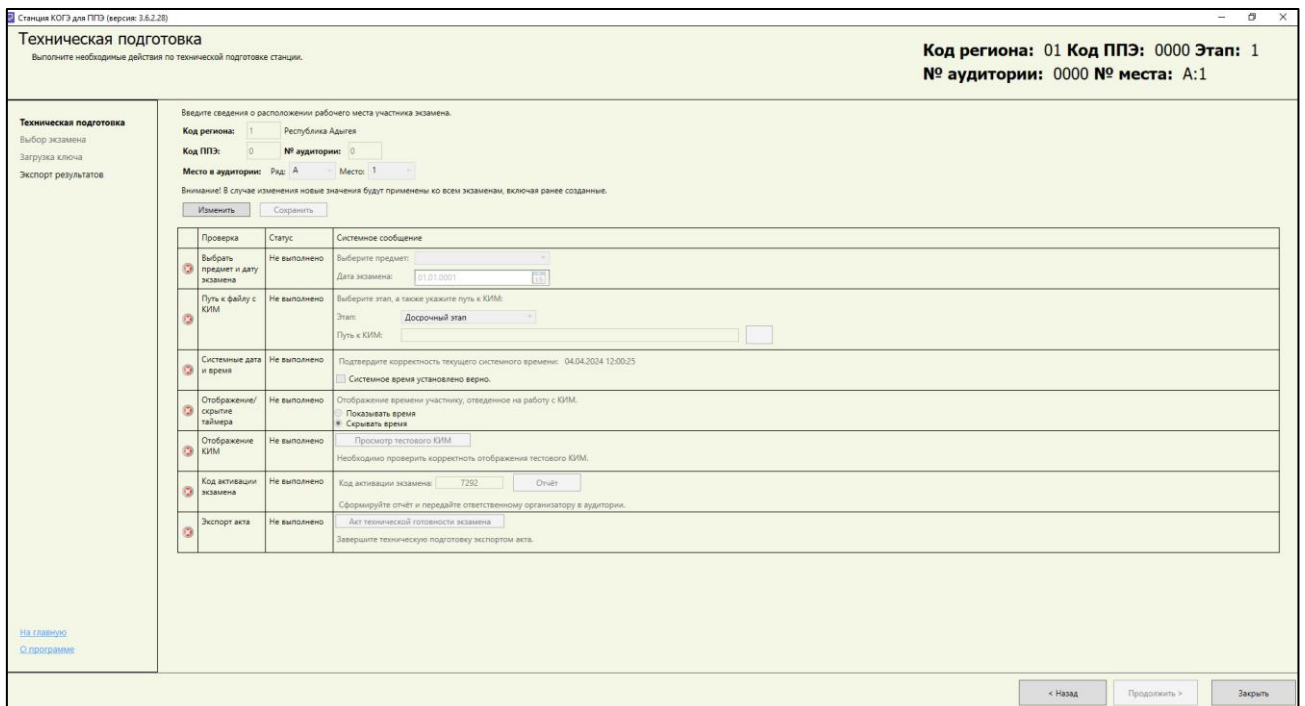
Станция КОГЭ для ППЭ (версия: 3.6.2.28)

Техническая подготовка
Выполните необходимые действия по технической подготовке станции.

Код региона: 01 Код ППЭ: 0000 Этап: 1
№ аудитории: 0000 № места: А:1

Техническая подготовка
Выбор экзамена
Загрузка ключа
Экспорт результатов

Введите сведения о расположении рабочего места участника экзамена.
Код региона: 1 Республика Адыгея
Код ППЭ: 0 № аудитории: 0
Место в аудитории: Ряд: А Место: 1
Внимание! В случае изменения новые значения будут применены ко всем экзаменам, включая ранее созданные.
Изменить Сохранить

| | Проверка | Статус | Системное сообщение |
|---|---|---|---|
| | Выбрать предмет и дату экзамена | Не выполнено | Выберите предмет: Дата экзамена: 01.01.0001 |
| | Путь к файлу с КИМ | Не выполнено | Выберите этап, а также укажите путь к КИМ: Этап: Досрочный этап Путь к КИМ: |
| | Системные дата и время | Не выполнено | Подтвердите корректность текущего системного времени: 04.04.2024 12:00:25 Системное время установлено верно. |
| | Отображение/скрытие таймера | Не выполнено | Отображение времени участнику, отведенное на работу с КИМ. Показывать время Скрывать время |
| | Отображение КИМ | Не выполнено | Просмотр тестового КИМ Необходимо проверить корректность отображения тестового КИМ. |
| | Код активации экзамена | Не выполнено | Код активации экзамена: 7292 Отчёт Сформируйте отчёт и передайте ответственному организатору в аудитории. |
| | Экспорт акта | Не выполнено | Акт технической готовности экзамена Завершите техническую подготовку экспортом акта. |

На главную
О программе

< Назад Продолжить > Закрыть